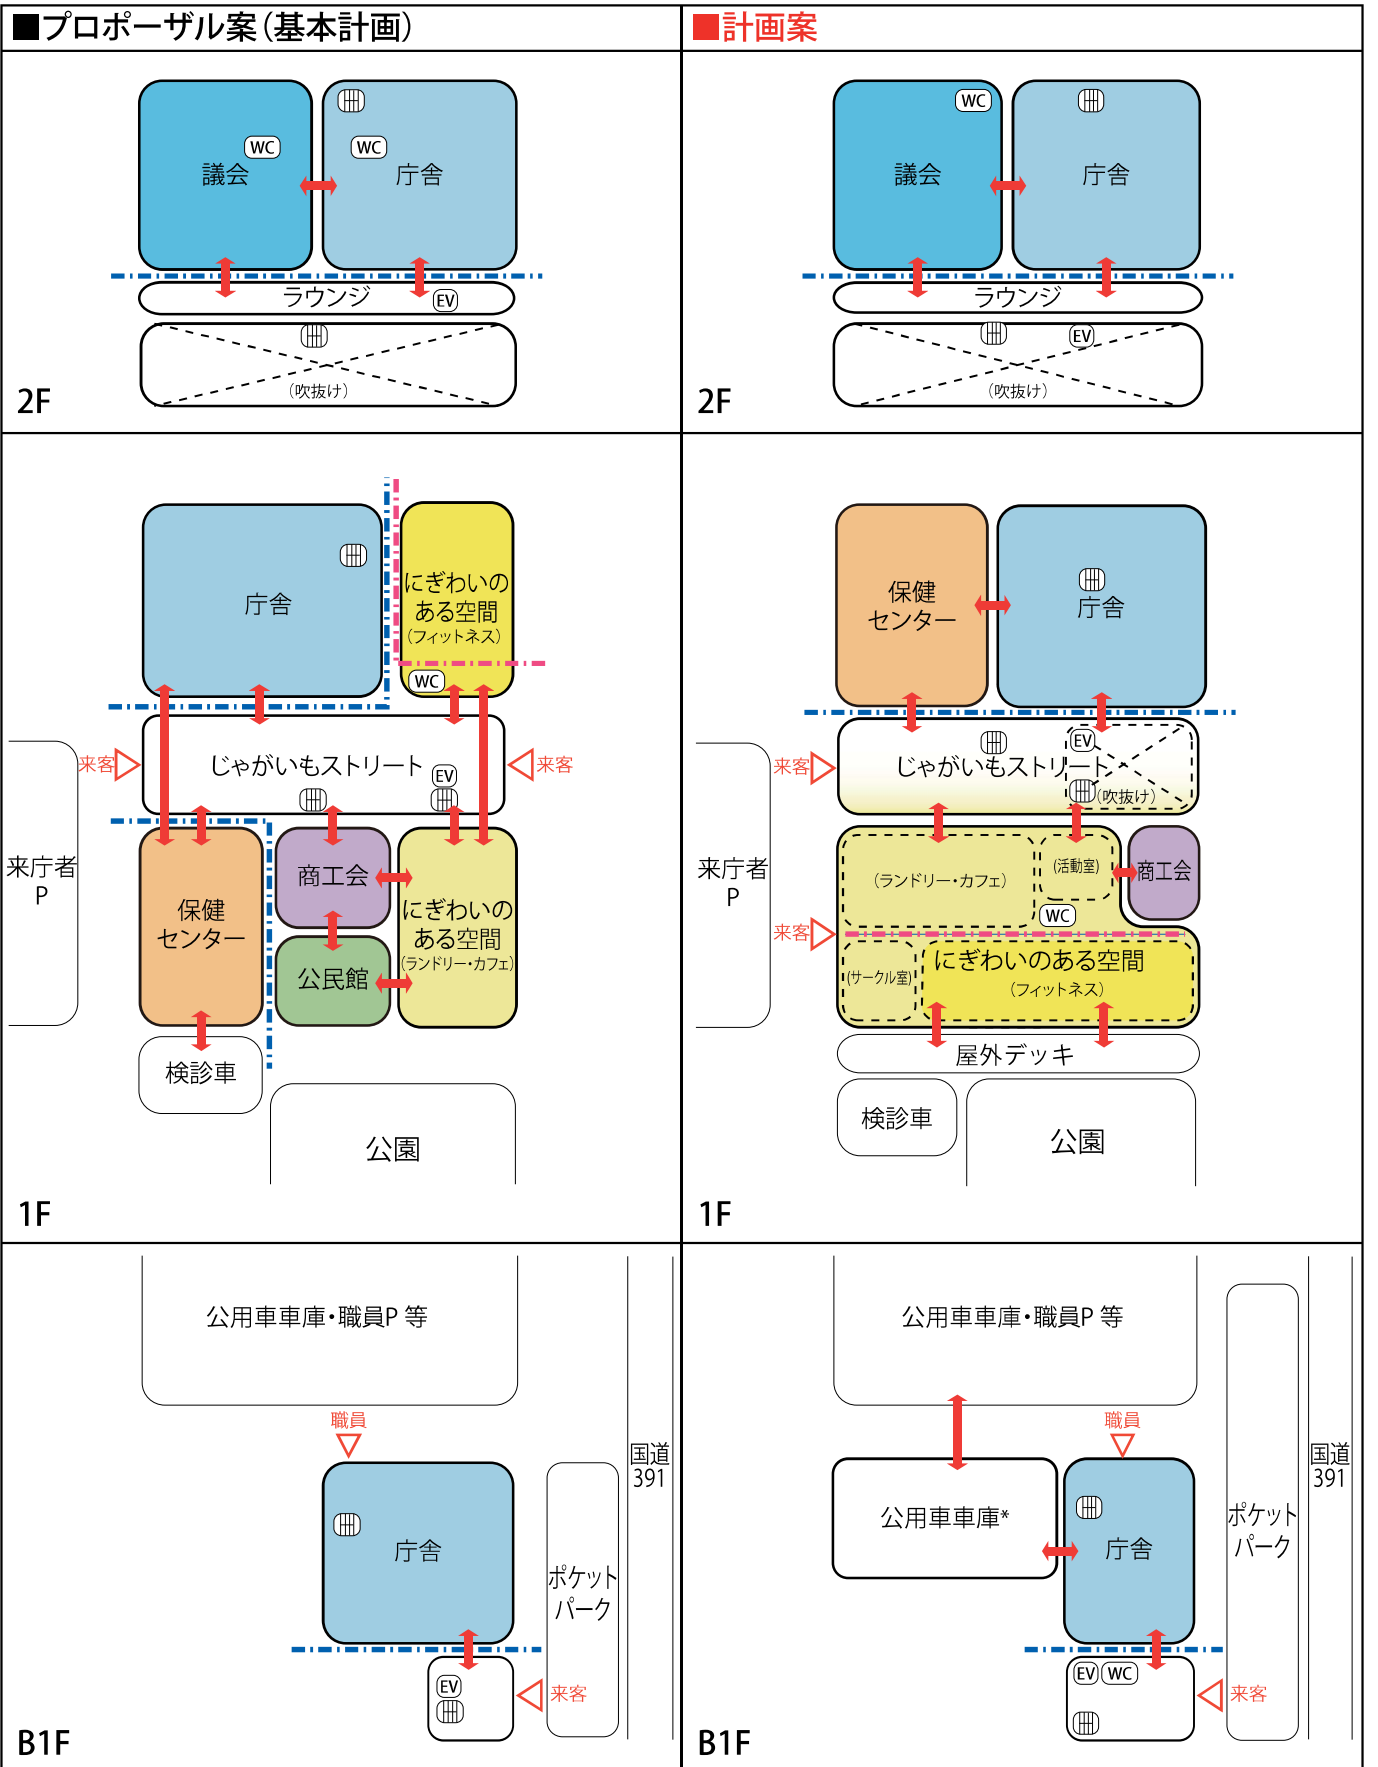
■プロポーザル案（基本計画）

■計画案

WC
議会
WC
庁舎
ラウンジ
EV
（吹抜け）
2F

WC
議会
庁舎
ラウンジ
EV
（吹抜け）
2F

庁舎
にぎわいのある空間
（フィットネス）
WC
来客
じゃがいもストリート
EV
来客
来庁者P
保健センター
商工会
公民館
にぎわいのある空間
（ランドリー・カフェ）
検診車
公園
1F

保健センター
庁舎
来客
じゃがいもストリート
EV
（吹抜け）
来庁者P
（ランドリー・カフェ）
（活動室）
商工会
WC
来客
（サークル室）
にぎわいのある空間
（フィットネス）
屋外デッキ
検診車
公園
1F

公用車車庫・職員P 等
職員
庁舎
ポケットパーク
国道391
EV
来客
B1F

公用車車庫・職員P 等
職員
公用車車庫*
庁舎
ポケットパーク
国道391
EV
WC
来客
B1F